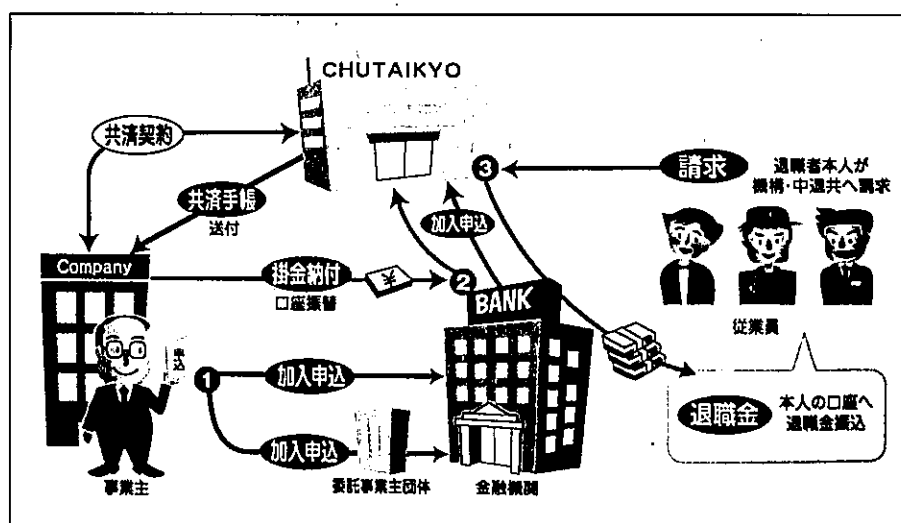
CHUTAIKYO

共済契約

共済手帳
送付

請求
退職者本人が
機構・中退共へ請求

3

加入申込

Company

掛金納付
口座振替

¥

2

BANK

従業員

申込

1

加入申込

退職金
本人の口座へ
退職金振込

加入申込

事業主

委託事業主団体

金融機関